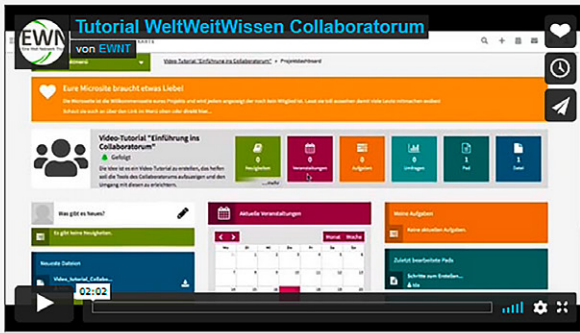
EWN
Tutorial WeltWeitWissen Collaboratorum
von EWNT

Video-Tutorial "Einführung ins Collaboratorium" » Projektdashboard

Eure Microsite braucht etwas Liebe!

Video-Tutorial "Einführung ins Collaboratorium"
Gefolgt

0 Neuigkeiten
0 Veranstaltungen
0 Aufgaben
0 Umfragen
1 Pad
1 Datei

Was gibt es Neues?
Es gibt keine Neuigkeiten.

Aktuelle Veranstaltungen
Monat Woche

Meine Aufgaben
Keine aktuellen Aufgaben

Zuletzt bearbeitete Pads

Neueste Dateien
Video_tutorial_Collabo...

02:02